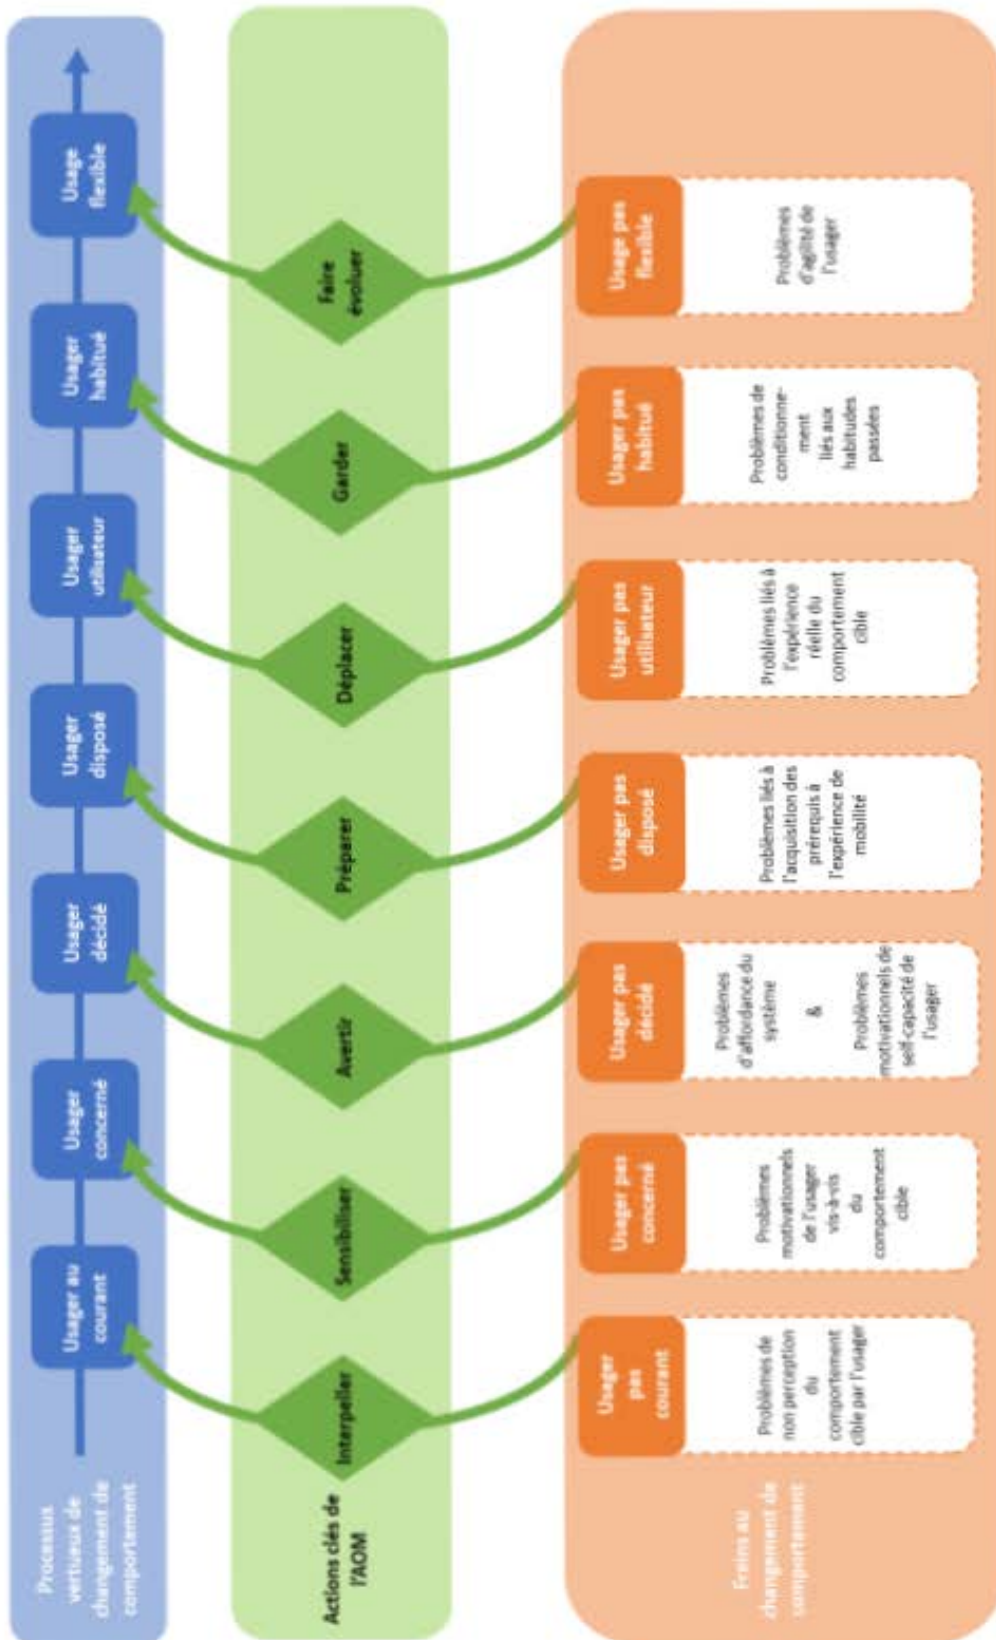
Processus vertueux de changement de comportement

Usager au courant

Usager concerné

Usager décidé

Usager disposé

Usager utilisateur

Usager habitué

Usager flexible

Actions clés de l'AOM

Interpeller

Sensibiliser

Avertir

Préparer

Déplacer

Garder

Faire évoluer

Freins au changement de comportement

Usager pas courant

Problèmes de non perception du comportement cible par l'usager

Usager pas concerné

Problèmes motivationnels de l'usager vis-à-vis du comportement cible

Usager pas décidé

Problèmes d'affordance du système & Problèmes motivationnels de self-capacité de l'usager

Usager pas disposé

Problèmes liés à l'acquisition des prérequis à l'expérience de mobilité

Usager pas utilisateur

Problèmes liés à l'expérience réelle du comportement cible

Usager pas habitué

Problèmes de conditionnement liés aux habitudes passées

Usager pas flexible

Problèmes d'agilité de l'usager